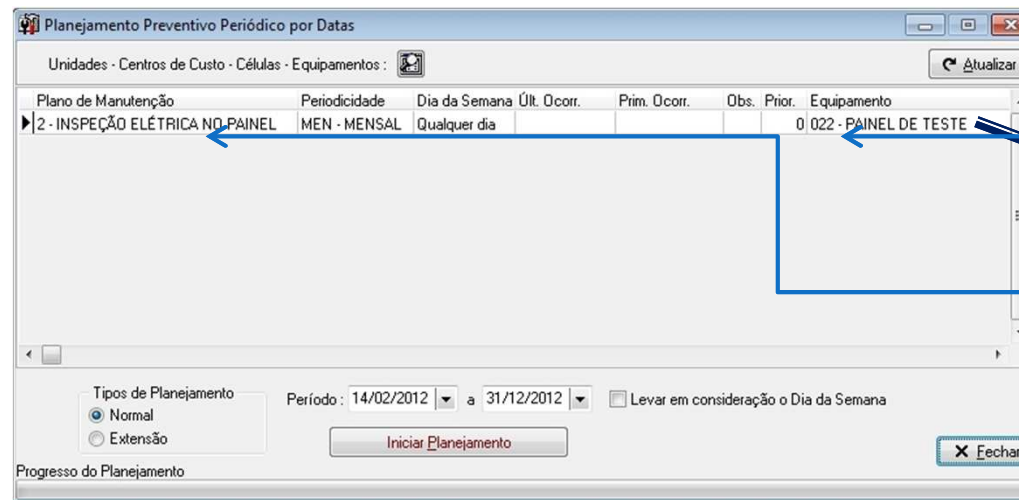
Planejamento Preventivo Periódico por Datas

Unidades - Centros de Custo - Células - Equipamentos :

Atualizar

| Plano de Manutenção | Periodicidade | Dia da Semana | Últ. Ocorr. | Prim. Ocorr. | Obs. | Prior. | Equipamento |
|---|---|---|---|---|---|---|---|
| 2 - INSPEÇÃO ELÉTRICA NO PAINEL | MEN - MENSAL | Qualquer dia | | | | 0 | 022 - PAINEL DE TESTE |

Tipos de Planejamento
Normal
Extensão

Período : 14/02/2012 a 31/12/2012

Levar em consideração o Dia da Semana

Iniciar Planejamento

Fechar

Progresso do Planejamento